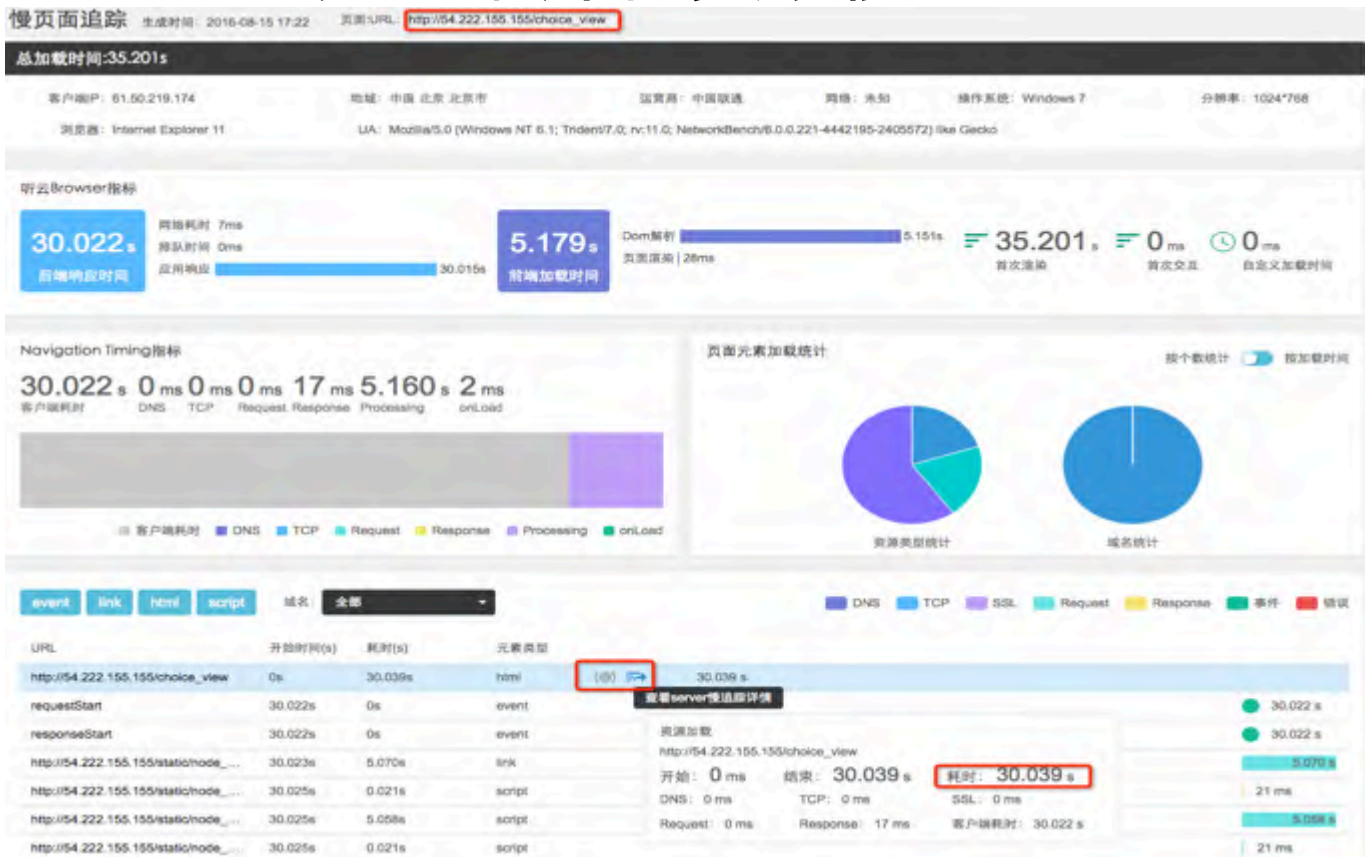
慢页面追踪 生成时间：2016-08-15 17:22 页面URL：http://54.222.155.155/choice_view

总加载时间:35.201s

客户端IP：61.50.219.174 地域：中国 北京 北京市 运营商：中国联通 网络：未知 操作系统：Windows 7 分辨率：1024*768

浏览器：Internet Explorer 11 UA：Mozilla/5.0 (Windows NT 6.1; Trident/7.0; rv:11.0; NetworkBench/8.0.0.221-4442195-2405572) like Gecko

听云Browser指标

30.022s 后端响应时间

网络耗时 7ms
排队时间 0ms
应用响应 30.015s

5.179s 前端加载时间

Dom解析 5.151s
页面渲染 28ms

35.201s 首次渲染
0ms 首次交互
0ms 自定义加载时间

Navigation Timing指标

30.022s 客户端耗时 0ms DNS 0ms TCP 0ms Request 17ms Response 5.160s Processing 2ms onLoad

客户端耗时 DNS TCP Request Response Processing onLoad

页面元素加载统计

按个数统计 按加载时间

资源类型统计 域名统计

event link html script 域名 全部

DNS TCP SSL Request Response 事件 错误

| URL | 开始时间(s) | 耗时(s) | 元素类型 | |
|---|---|---|---|---|
| http://54.222.155.155/choice_view | 0s | 30.039s | html | 30.039 s |
| requestStart | 30.022s | 0s | event | 30.022 s |
| responseStart | 30.022s | 0s | event | 30.022 s |
| http://54.222.155.155/static/node_... | 30.023s | 5.070s | link | 5.070 s |
| http://54.222.155.155/static/node_... | 30.025s | 0.021s | script | 21 ms |
| http://54.222.155.155/static/node_... | 30.025s | 5.058s | script | 5.058 s |
| http://54.222.155.155/static/node_... | 30.025s | 0.021s | script | 21 ms |

查看server慢追踪详情

资源加载
http://54.222.155.155/choice_view
开始：0 ms 结束：30.039 s 耗时：30.039 s
DNS：0 ms TCP：0 ms SSL：0 ms
Request：0 ms Response：17 ms 客户端耗时：30.022 s